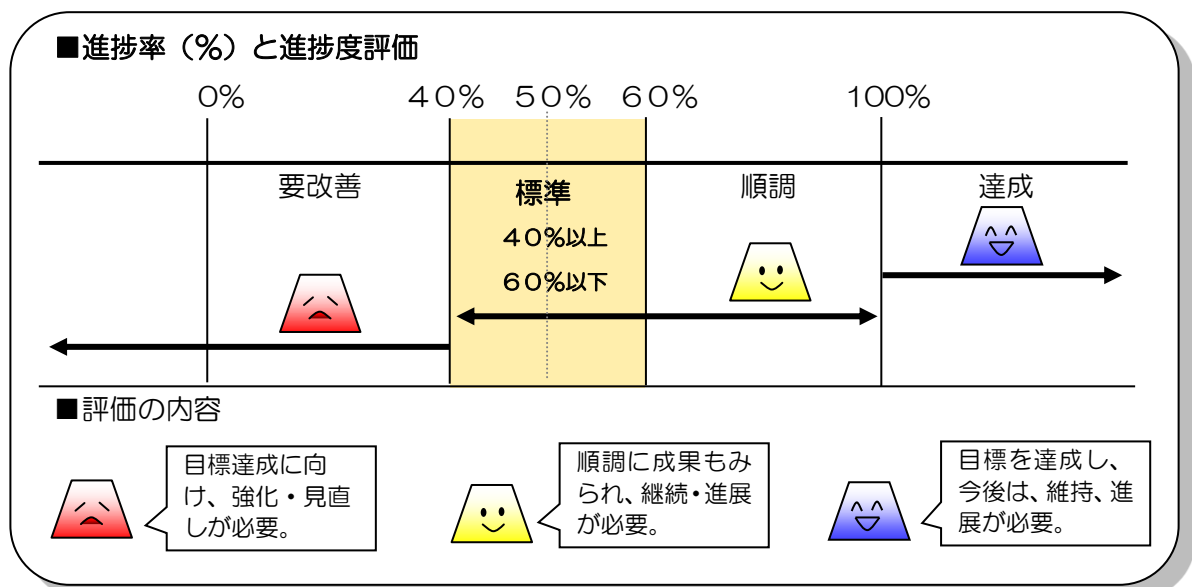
■進捗率（%）と進捗度評価

0%　40%　50%　60%　100%

要改善

標準
40%以上
60%以下

順調

達成

■評価の内容

目標達成に向け、強化・見直しが必要。

順調に成果もみられ、継続・進展が必要。

目標を達成し、今後は、維持、進展が必要。